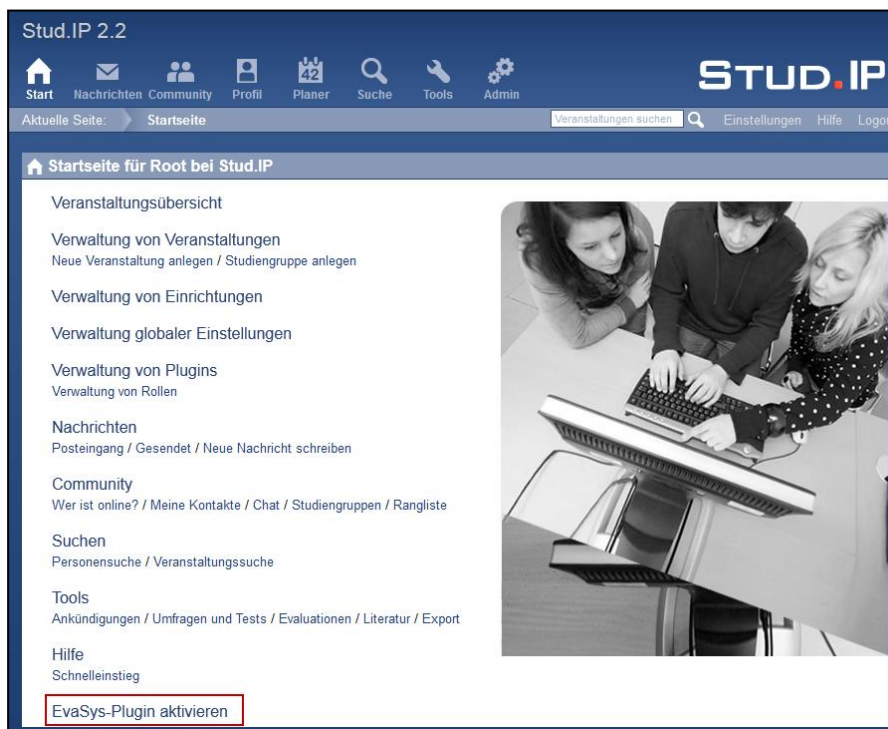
Stud.IP 2.2

Start Nachrichten Community Profil 42 Planer Suche Tools Admin

STUD.IP

Aktuelle Seite: Startseite

Veranstaltungen suchen Einstellungen Hilfe Logo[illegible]

Startseite für Root bei Stud.IP

Veranstaltungsübersicht

Verwaltung von Veranstaltungen
Neue Veranstaltung anlegen / Studiengruppe anlegen

Verwaltung von Einrichtungen

Verwaltung globaler Einstellungen

Verwaltung von Plugins
Verwaltung von Rollen

Nachrichten
Posteingang / Gesendet / Neue Nachricht schreiben

Community
Wer ist online? / Meine Kontakte / Chat / Studiengruppen / Rangliste

Suchen
Personensuche / Veranstaltungssuche

Tools
Ankündigungen / Umfragen und Tests / Evaluationen / Literatur / Export

Hilfe
Schnelleinstieg

EvaSys-Plugin aktivieren